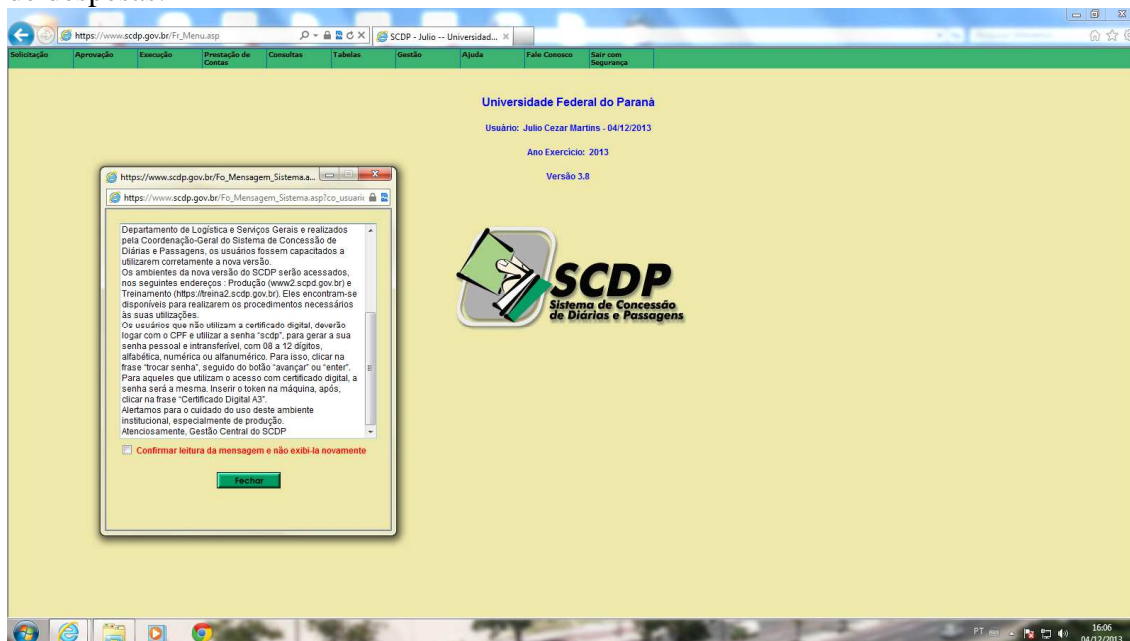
https://www.scdp.gov.br/Fr_Menu.asp

SCDP - Julio -- Universidad...

Solicitação | Aprovação | Execução | Prestação de Contas | Consultas | Tabelas | Gestão | Ajuda | Fale Conosco | Sair com Segurança

Universidade Federal do Paraná

Usuário: Julio Cezar Martins - 04/12/2013

Ano Exercício: 2013

Versão 3.8

SCDP
Sistema de Concessão de Diárias e Passagens

https://www.scdp.gov.br/Fo_Mensagem_Sistema.a...

https://www.scdp.gov.br/Fo_Mensagem_Sistema.asp?co_usuari

Departamento de Logística e Serviços Gerais e realizados pela Coordenação-Geral do Sistema de Concessão de Diárias e Passagens, os usuários fossem capacitados a utilizarem corretamente a nova versão.
Os ambientes da nova versão do SCDP serão acessados, nos seguintes endereços : Produção (www2.scpd.gov.br) e Treinamento (https://treina2.scdp.gov.br). Eles encontram-se disponíveis para realizarem os procedimentos necessários às suas utilizações.
Os usuários que não utilizam a certificado digital, deverão logar com o CPF e utilizar a senha "scdp", para gerar a sua senha pessoal e intransferível, com 08 a 12 dígitos, alfabética, numérica ou alfanumérico. Para isso, clicar na frase "trocar senha", seguido do botão "avançar" ou "enter".
Para aqueles que utilizam o acesso com certificado digital, a senha será a mesma. Inserir o token na máquina, após, clicar na frase "Certificado Digital A3".
Alertamos para o cuidado do uso deste ambiente institucional, especialmente de produção.
Atenciosamente, Gestão Central do SCDP

Confirmar leitura da mensagem e não exibi-la novamente

Fechar

PT 16:06 04/12/2013